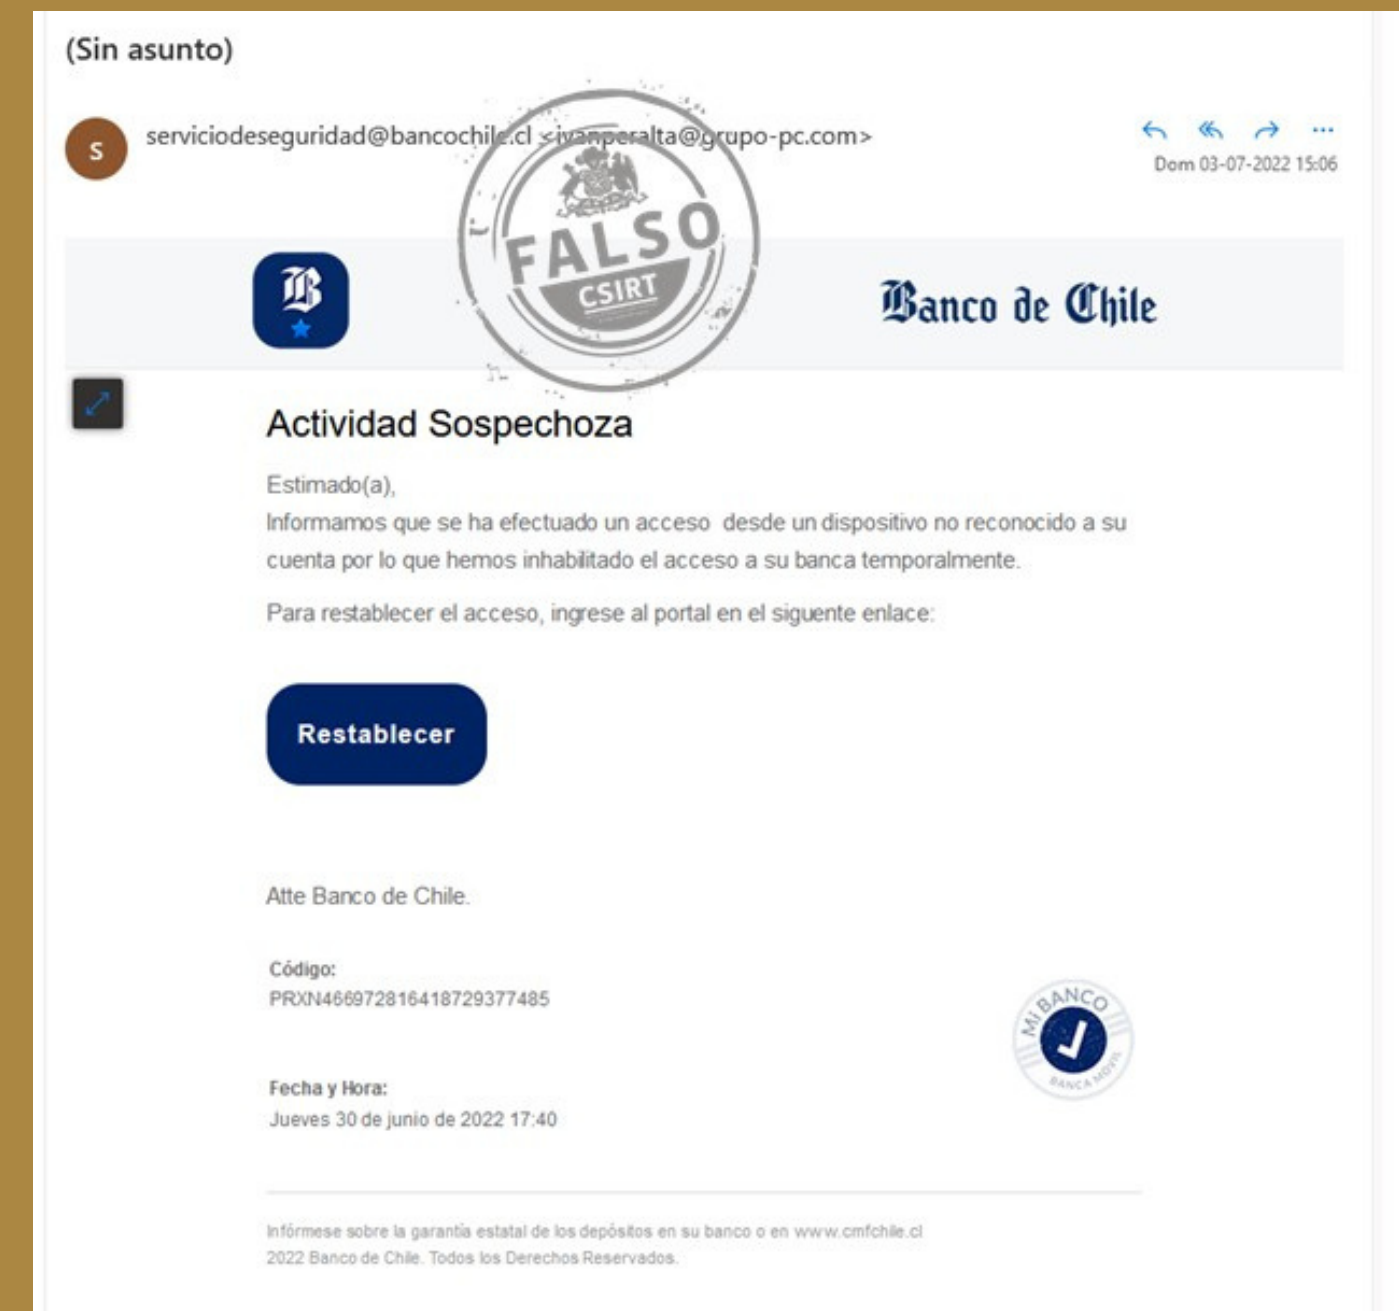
(Sin asunto)

S

serviciodeseguridad@bancochile.cl <ivanperalta@grupo-pc.com>

Dom 03-07-2022 15:06

FALSO
CSIRT

Banco de Chile

Actividad Sospechoza

Estimado(a),
Informamos que se ha efectuado un acceso desde un dispositivo no reconocido a su cuenta por lo que hemos inhabilitado el acceso a su banca temporalmente.

Para restablecer el acceso, ingrese al portal en el siguente enlace:

Restablecer

Atte Banco de Chile.

Código:
PRXN466972816418729377485

MI BANCO
BANCA MÓVIL

Fecha y Hora:
Jueves 30 de junio de 2022 17:40

Infórmese sobre la garantía estatal de los depósitos en su banco o en www.cmfchile.cl
2022 Banco de Chile. Todos los Derechos Reservados.